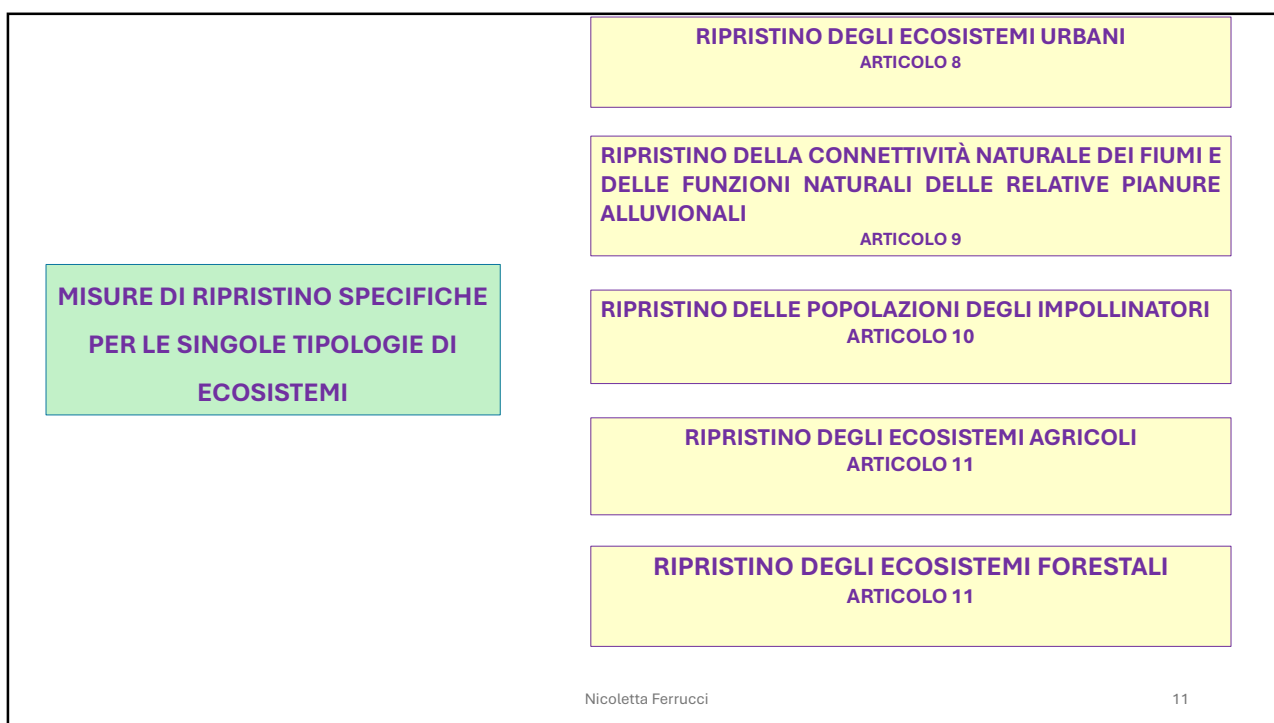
MISURE DI RIPRISTINO SPECIFICHE PER LE SINGOLE TIPOLOGIE DI ECOSISTEMI

RIPRISTINO DEGLI ECOSISTEMI URBANI
ARTICOLO 8

RIPRISTINO DELLA CONNETTIVITÀ NATURALE DEI FIUMI E DELLE FUNZIONI NATURALI DELLE RELATIVE PIANURE ALLUVIONALI
ARTICOLO 9

RIPRISTINO DELLE POPOLAZIONI DEGLI IMPOLLINATORI
ARTICOLO 10

RIPRISTINO DEGLI ECOSISTEMI AGRICOLI
ARTICOLO 11

RIPRISTINO DEGLI ECOSISTEMI FORESTALI
ARTICOLO 11

Nicoletta Ferrucci

11